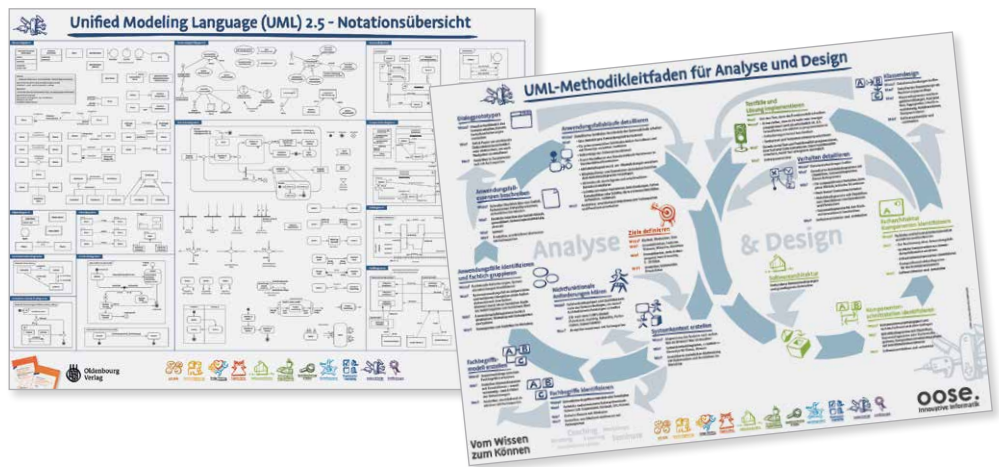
Unified Modeling Language (UML) 2.5 - Notationsübersicht

Oldenbourg Verlag

UML-Methodikleitfaden für Analyse und Design

Dialogprototypen

Anwendungsfallabläufe detaillieren

Testfälle und Lösung implementieren

Klassendesign

Verhalten detaillieren

Anwendungsfälle essenziell beschreiben

Ziele definieren

Analyse

& Design

Fachbegriffe identifizieren und fachlich gruppieren

Nichtfunktionale Anforderungen klären

Systemkontext erstellen

Fachkomponenten identifizieren

Softwarearchitektur

Komponentenschnittstellen identifizieren

Fachbegriffsmodell erstellen

Fachbegriffe identifizieren

Vom Wissen zum Können

oose.
Innovative Informatik